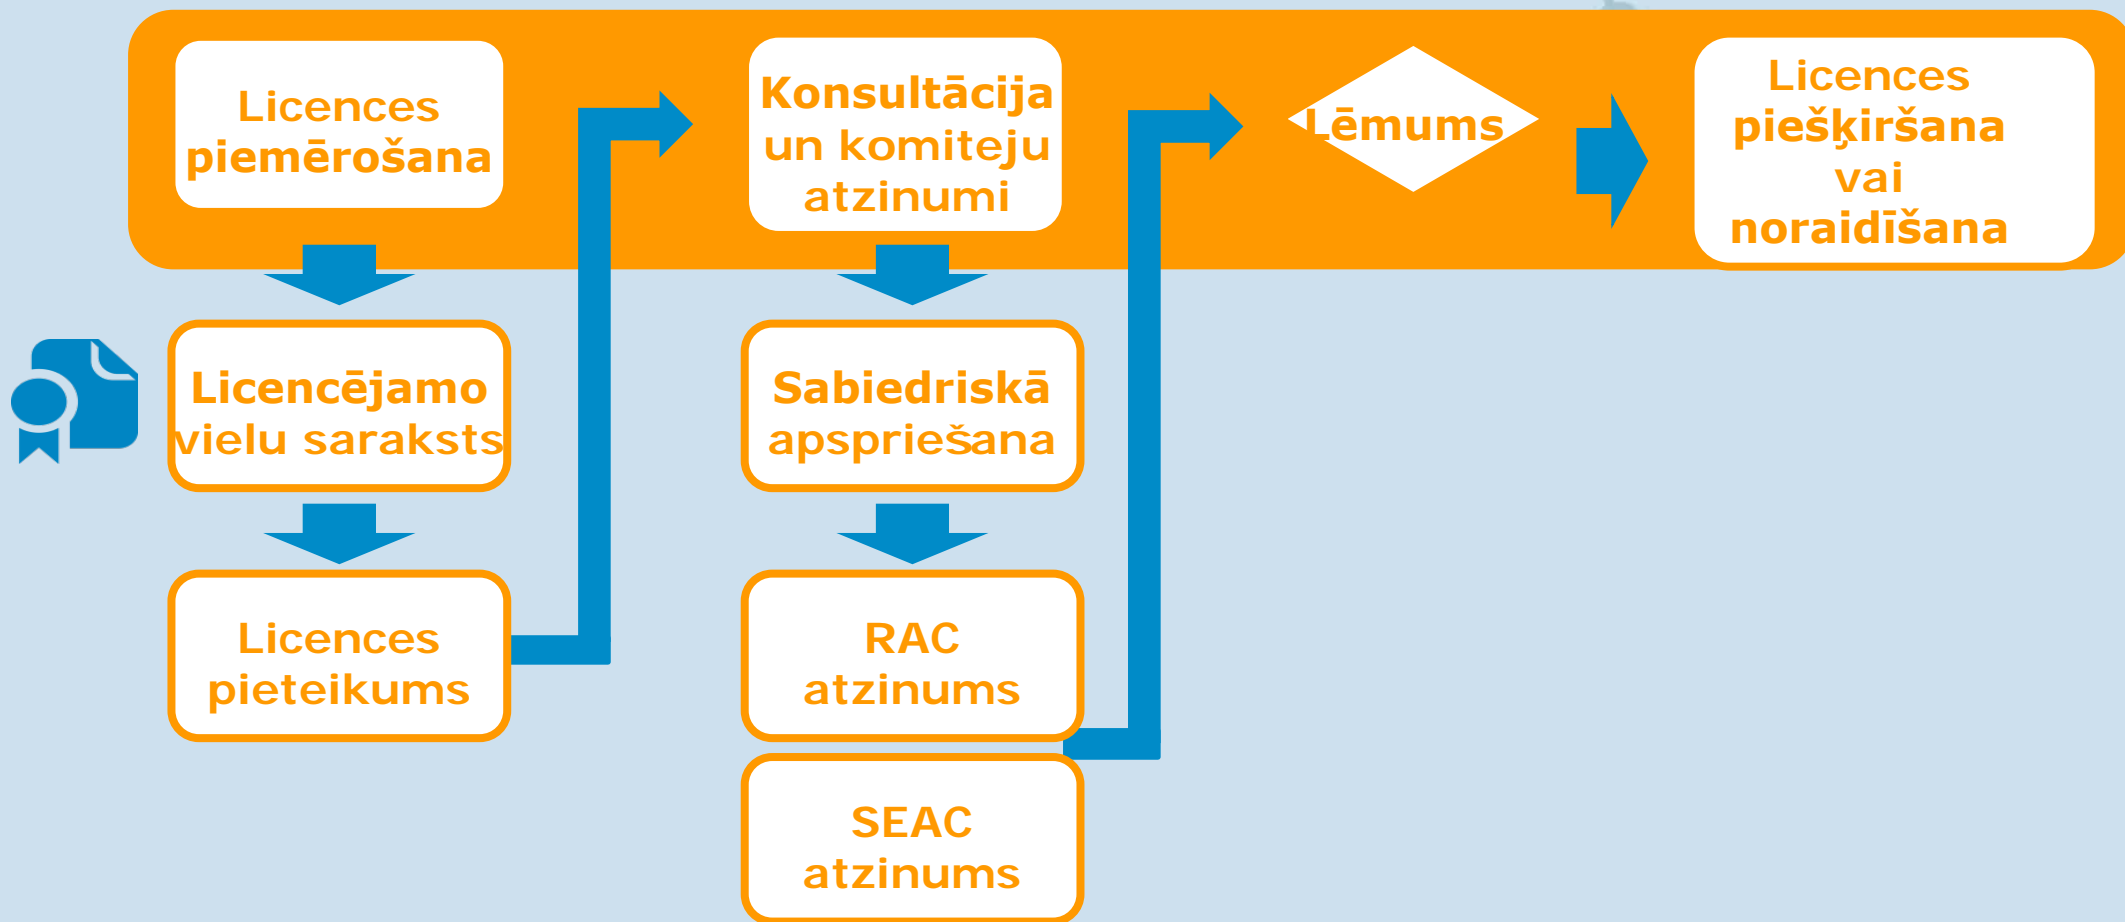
Licences piemērošana

Licencējamo vielu saraksts

Licences pieteikums

Konsultācija un komiteju atzinumi

Sabiedriskā apspriešana

RAC atzinums

SEAC atzinums

Lēmums

Licences piešķiršana vai noraidīšana